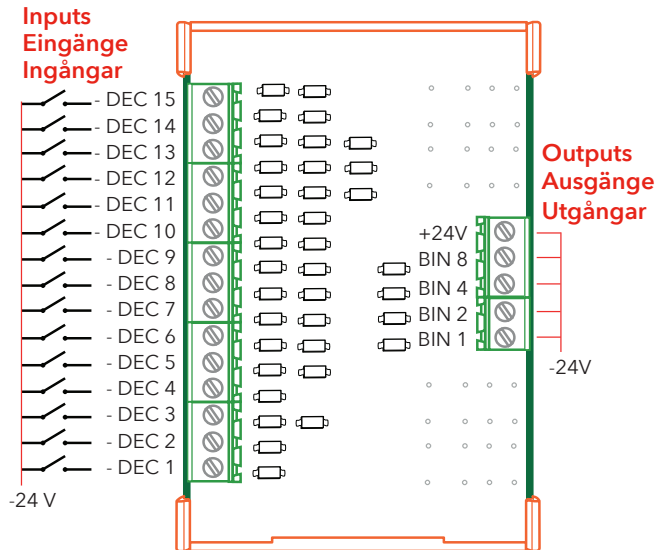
Inputs
Eingänge
Ingångar

- DEC 15
- DEC 14
- DEC 13
- DEC 12
- DEC 11
- DEC 10
- DEC 9
- DEC 8
- DEC 7
- DEC 6
- DEC 5
- DEC 4
- DEC 3
- DEC 2
- DEC 1

-24 V

Outputs
Ausgänge
Utgångar

+24V
BIN 8
BIN 4
BIN 2
BIN 1

-24V